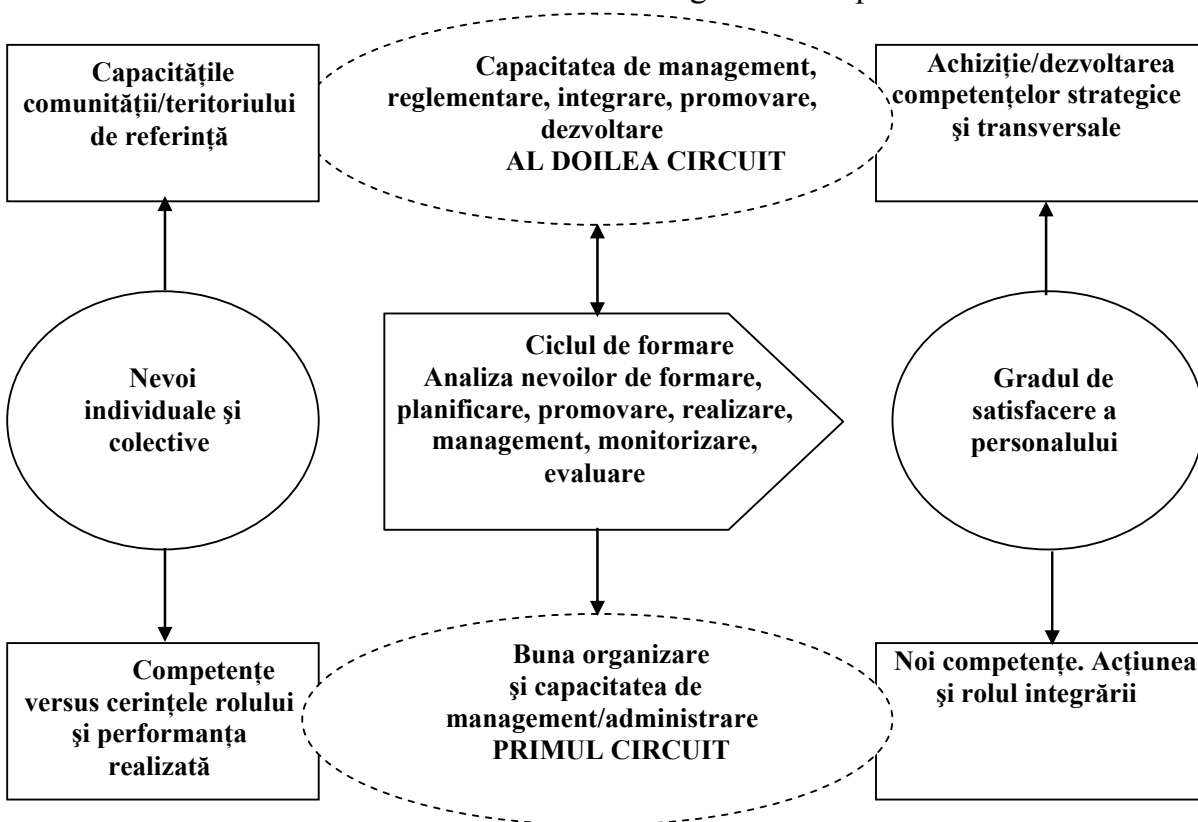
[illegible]

Capacitățile comunității/teritoriului de referință

Capacitatea de management, reglementare, integrare, promovare, dezvoltare
AL DOILEA CIRCUIT

Achiziție/dezvoltarea competențelor strategice şi transversale

Nevoi individuale şi colective

Ciclul de formare
Analiza nevoilor de formare, planificare, promovare, realizare, management, monitorizare, evaluare

Gradul de satisfacere a personalului

Competențe versus cerințele rolului şi performanța realizată

Buna organizare şi capacitatea de management/administrare
PRIMUL CIRCUIT

Noi competențe. Acțiunea şi rolul integrării